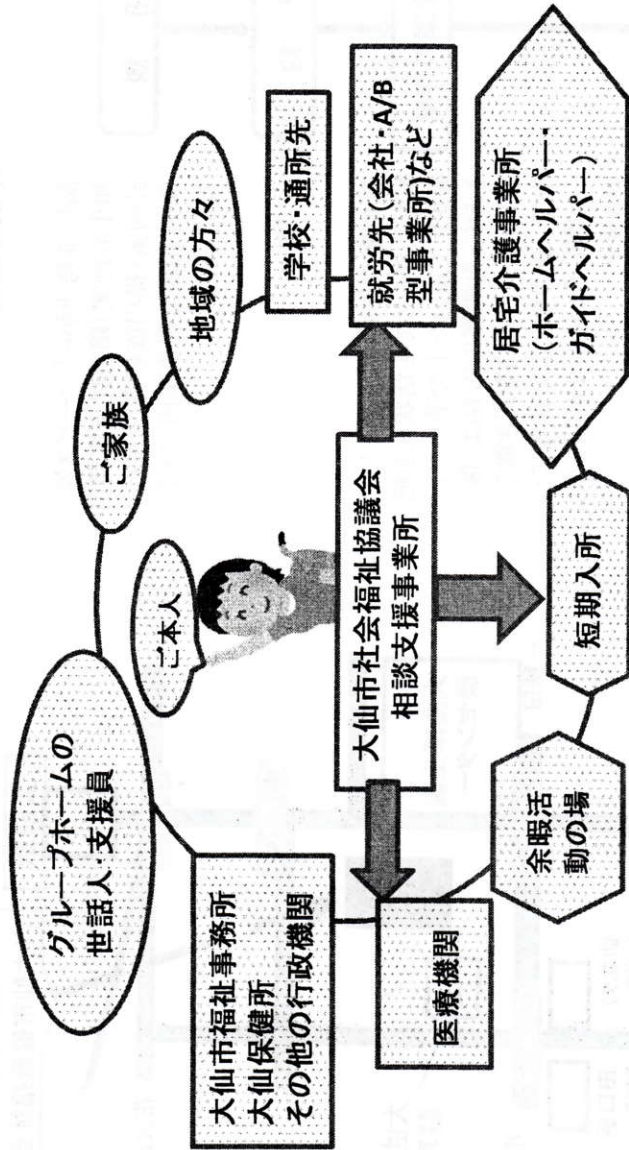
グループホームの世話人・支援員

大仙市福祉事務所
大仙保健所
その他の行政機関

ご本人

ご家族

地域の方々

学校・通所先

就労先（会社・A/B型事業所）など

大仙市社会福祉協議会
相談支援事業所

居宅介護事業所
（ホームヘルパー・ガイドヘルパー）

医療機関

余暇活動の場

短期入所